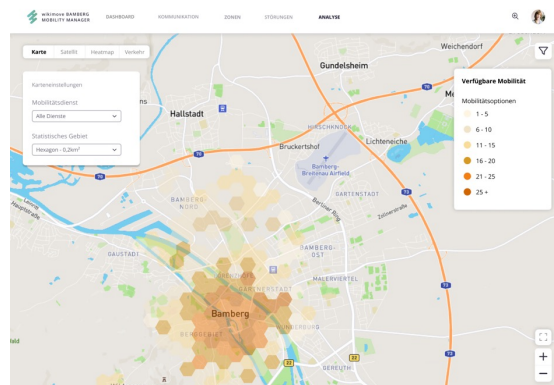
wikimove BAMBERG MOBILITY MANAGER

DASHBOARD KOMMUNIKATION ZONEN STÖRUNGEN ANALYSE

Karte Satellit Heatmap Verkehr

Karteneinstellungen

Mobilitätsdienst

Alle Dienste

Statistisches Gebiet

Hexagon - 0.2km²

Verfügbare Mobilität

Mobilitätsoptionen

1 - 5

6 - 10

11 - 15

16 - 20

21 - 25

25 +

Weichendorf

Gundelsheim

Hallstadt

Me

HIRSCHKNOCK

Bruckertshof

Lichteneiche

Bamberg-Breitenau Airfield

SENDELBACH

GARTENSTADT

BAMBERG NORD

Berliner Ring

Zollnerstraße

GAUSTADT

BAMBERG-OST

MALERVIERTEL

GÄRTNERSTADT

Bamberg

BERGGEBIET

HAINGEBIET

Hauptsmoorstraße

70

73

22

8